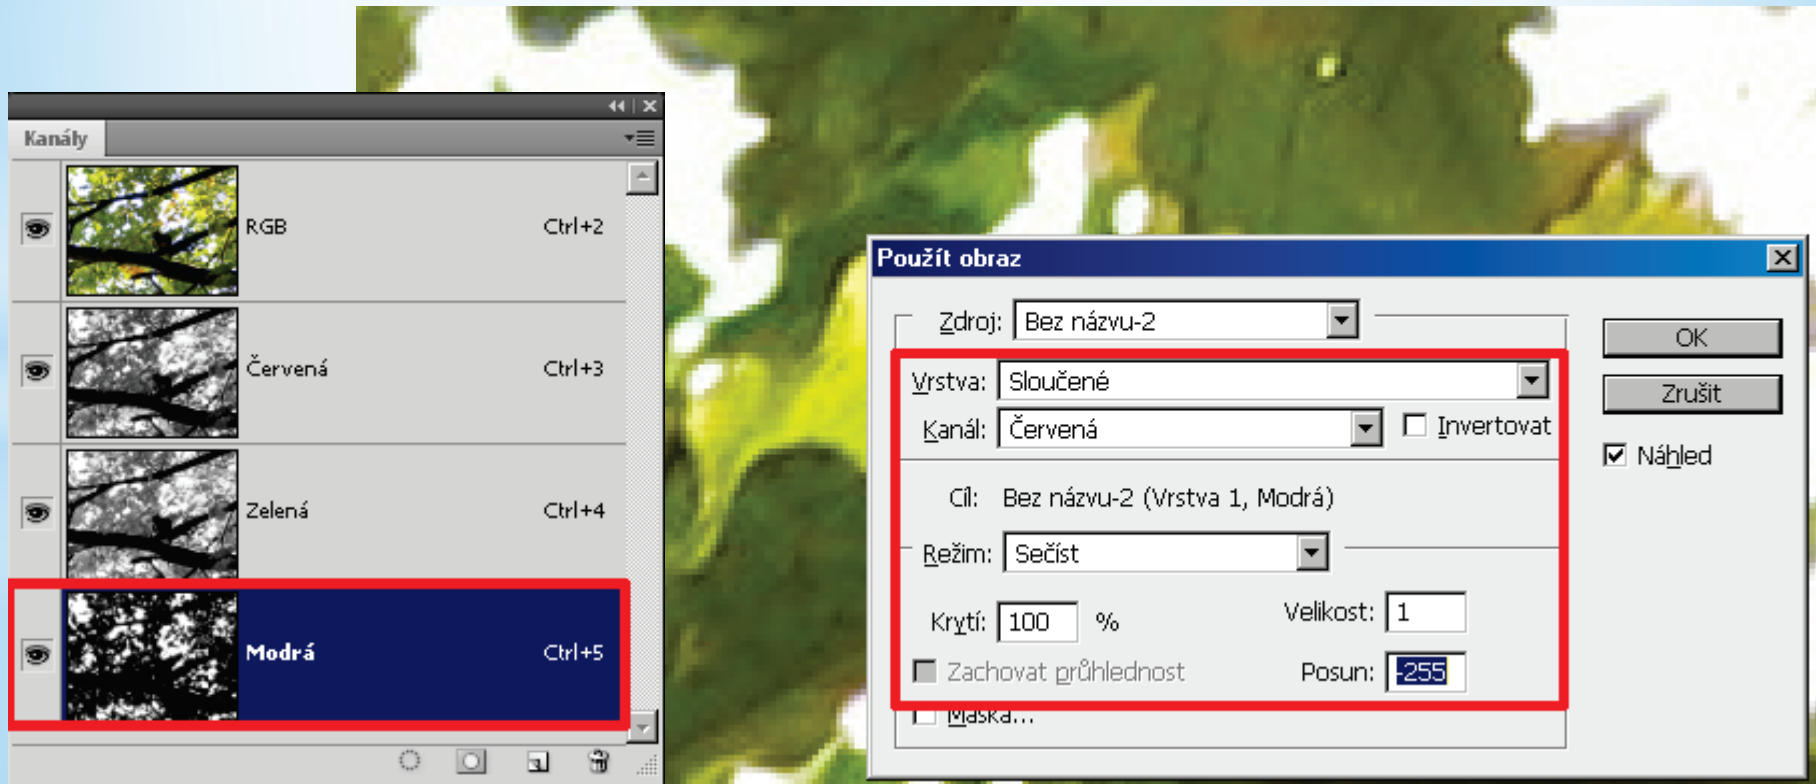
Kanály

RGB Ctrl+2

Červená Ctrl+3

Zelená Ctrl+4

Modrá Ctrl+5

Použít obraz

Zdroj: Bez názvu-2

Vrstva: Sloučené

Kanál: Červená

Invertovat

Cíl: Bez názvu-2 (Vrstva 1, Modrá)

Režim: Sečíst

Krytí: 100 %

Velikost: 1

Zachovat průhlednost

Posun: -255

Maska...

OK

Zrušit

Náhled